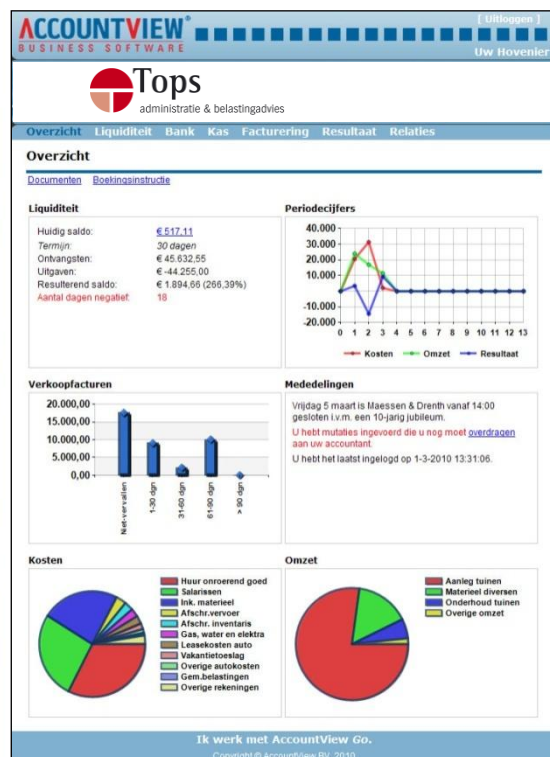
ACCOUNTVIEW®
BUSINESS SOFTWARE

[ Uitloggen ]
Uw Hovenier

Tops
administratie & belastingadvies

Overzicht Liquiditeit Bank Kas Facturering Resultaat Relaties

Overzicht

Documenten Boekingsinstructie

Liquiditeit

| | |
|---|---|
| Huidig saldo: | € 517,11 |
| Termijn: | 30 dagen |
| Ontvangsten: | € 45.632,55 |
| Uitgaven: | € -44.255,00 |
| Resulterend saldo: | € 1.894,66 (266,39%) |
| Aantal dagen negatief: | 18 |

Periodecijfers

40.000
30.000
20.000
10.000
0
-10.000
-20.000
0 1 2 3 4 5 6 7 8 9 10 11 12 13
Kosten Omzet Resultaat

Verkoopfacturen

20.000,00
15.000,00
10.000,00
5.000,00
0,00
Niet-vervallen 1-30 dgn 31-60 dgn 61-90 dgn > 90 dgn

Mededelingen

Vrijdag 5 maart is Maessen & Drenth vanaf 14:00 gesloten i.v.m. een 10-jarig jubileum.

U hebt mutaties ingevoerd die u nog moet overdragen aan uw accountant.

U hebt het laatst ingelogd op 1-3-2010 13:31:06.

Kosten

Huur onroerend goed
Salarissen
Ink. materieel
Afschr.vervoer
Afschr. inventaris
Gas, water en elektra
Leasekosten auto
Vakantietoeslag
Overige autokosten
Gem.belastingen
Overige rekeningen

Omzet

Aanleg tuinen
Materieel diversen
Onderhoud tuinen
Overige omzet

Ik werk met AccountView Go.
Copyright © AccountView BV, 2010